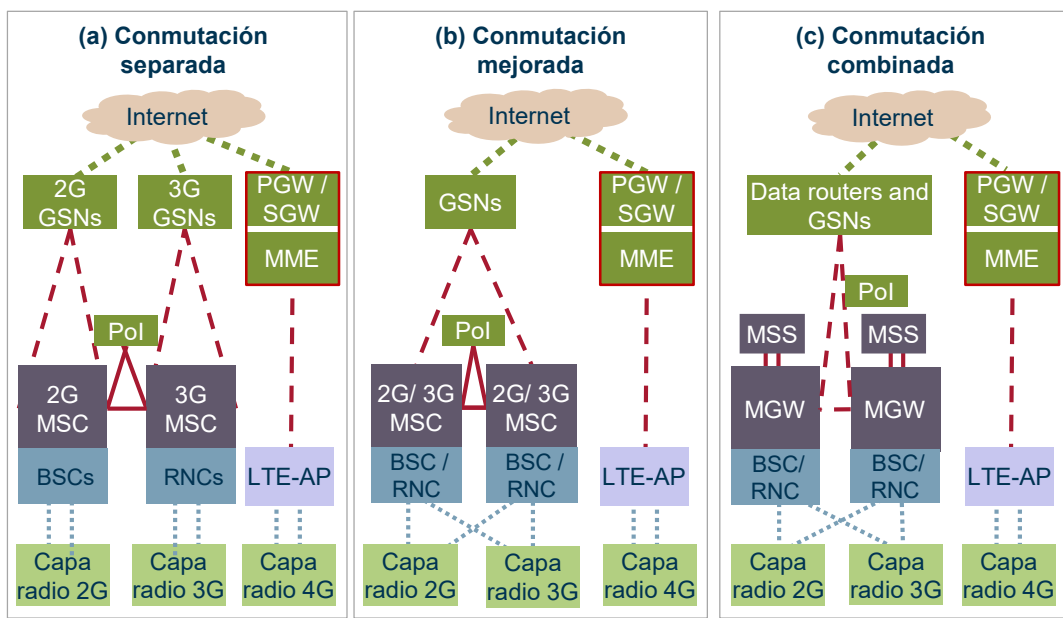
(a) Conmutación separada

Internet

2G GSNs

3G GSNs

PGW / SGW

MME

PoI

2G MSC

3G MSC

BSCs

RNCs

LTE-AP

Capa radio 2G

Capa radio 3G

Capa radio 4G

(b) Conmutación mejorada

Internet

GSNs

PGW / SGW

MME

PoI

2G/ 3G MSC

2G/ 3G MSC

BSC / RNC

BSC / RNC

LTE-AP

Capa radio 2G

Capa radio 3G

Capa radio 4G

(c) Conmutación combinada

Internet

Data routers and GSNs

PGW / SGW

MME

PoI

MSS

MSS

MGW

MGW

BSC/ RNC

BSC/ RNC

LTE-AP

Capa radio 2G

Capa radio 3G

Capa radio 4G